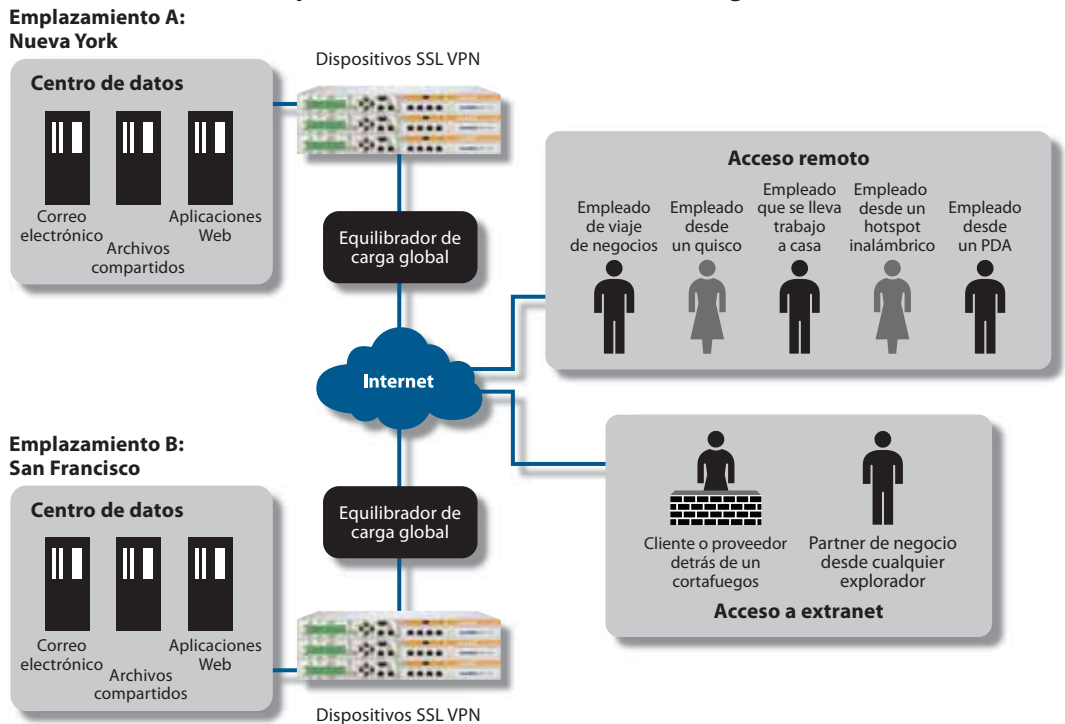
Emplazamiento A: Nueva York

Dispositivos SSL VPN

Centro de datos

Correo electrónico

Archivos compartidos

Aplicaciones Web

Equilibrador de carga global

Acceso remoto

Empleado de viaje de negocios

Empleado desde un quisco

Empleado que se lleva trabajo a casa

Empleado desde un hotspot inalámbrico

Empleado desde un PDA

Internet

Emplazamiento B: San Francisco

Centro de datos

Correo electrónico

Archivos compartidos

Aplicaciones Web

Equilibrador de carga global

Cliente o proveedor detrás de un cortafuegos

Partner de negocio desde cualquier explorador

Acceso a extranet

Dispositivos SSL VPN